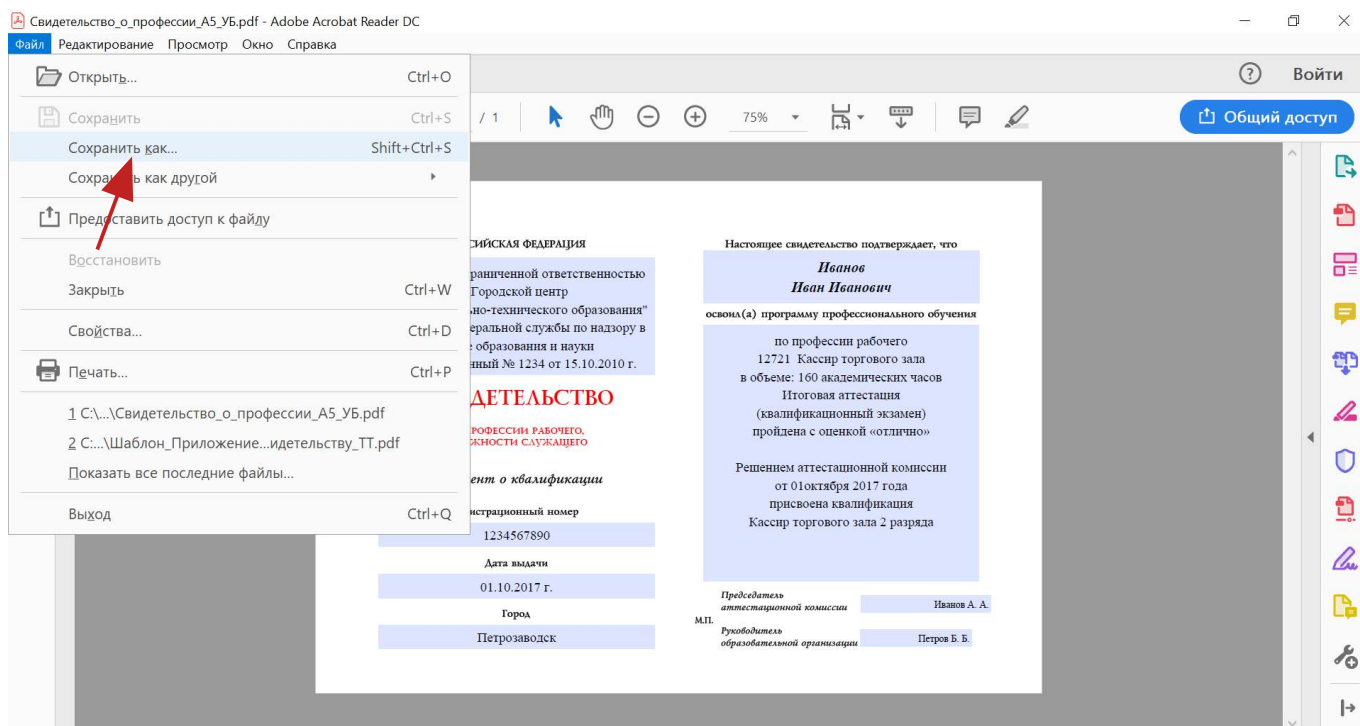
Свидетельство_о_профессии_А5_УБ.pdf - Adobe Acrobat Reader DC

Файл Редактирование Просмотр Окно Справка

Открыть... Ctrl+O
Сохранить Ctrl+S
Сохранить как... Shift+Ctrl+S
Сохранить как другой
Предоставить доступ к файлу
Восстановить
Закрыть Ctrl+W
Свойства... Ctrl+D
Печать... Ctrl+P
1 C:\...\Свидетельство_о_профессии_А5_УБ.pdf
2 C:...\Шаблон_Приложение...идетельству_ТТ.pdf
Показать все последние файлы...
Выход Ctrl+Q

? Войти

/ 1 75% Общий доступ

СИЙСКАЯ ФЕДЕРАЦИЯ

раниченной ответственностью
"Городской центр
но-технического образования"
еральной службы по надзору в
е образования и науки
нный № 1234 от 15.10.2010 г.

ДЕТЕЛЬСТВО

ПРОФЕССИИ РАБОЧЕГО,
ЖНОСТИ СЛУЖАЩЕГО

ент о квалификации

истрационный номер
1234567890
Дата выдачи
01.10.2017 г.
Город
Петрозаводск

Настоящее свидетельство подтверждает, что
Иванов
Иван Иванович
освоил(а) программу профессионального обучения

по профессии рабочего
12721 Кассир торгового зала
в объеме: 160 академических часов
Итоговая аттестация
(квалификационный экзамен)
пройдена с оценкой «отлично»

Решением аттестационной комиссии
от 01октября 2017 года
присвоена квалификация
Кассир торгового зала 2 разряда

Председатель аттестационной комиссии Иванов А. А.
М.П.
Руководитель образовательной организации Петров Б. Б.